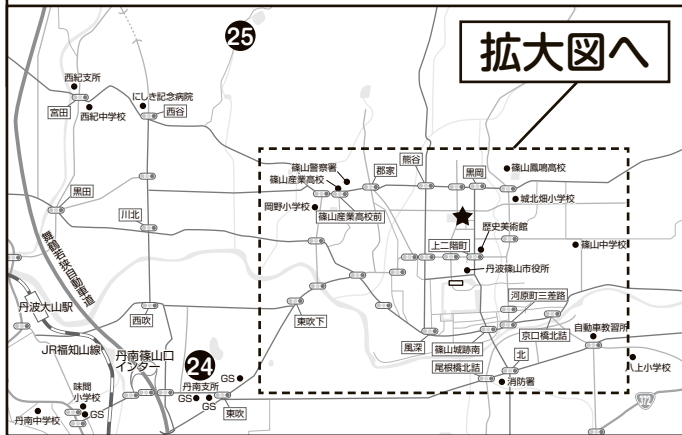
25
拡大図へ
西紀支所
にしき記念病院
西谷
宮田
西紀中学校
熊谷
篠山鳳鳴高校
篠山警察署
郡家
黒岡
篠山産業高校
黒田
城北畑小学校
岡野小学校
篠山産業高校前
川北
歴史美術館
上二階町
篠山中学校
丹波篠山市役所
舞鶴若狭自動車道
丹波大山駅
河原町三差路
西吹
東吹下
京口橋北詰
自動車教習所
JR福知山線
丹南篠山口インター
24
風深
篠山城跡南
北
味間小学校
丹南支所
GS
尾根橋北詰
上小学校
GS
GS
GS
消防署
東吹
丹南中学校
372